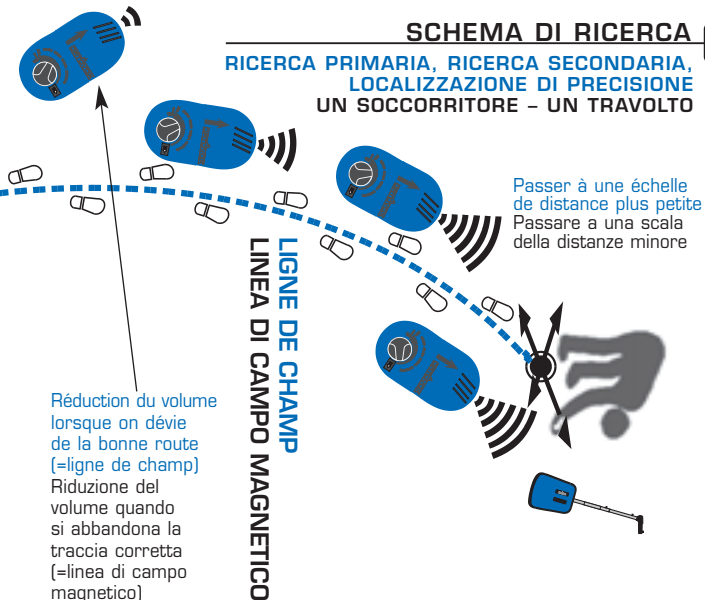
SCHEMA DI RICERCA

RICERCA PRIMARIA, RICERCA SECONDARIA, LOCALIZZAZIONE DI PRECISIONE
UN SOCCORRITORE – UN TRAVOLTO

Passer à une échelle de distance plus petite
Passare a una scala della distanze minore

LIGNE DE CHAMP
LINEA DI CAMPO MAGNETICO

Réduction du volume lorsque on dévie de la bonne route (=ligne de champ)
Riduzione del volume quando si abbandona la traccia corretta (=linea di campo magnetico)